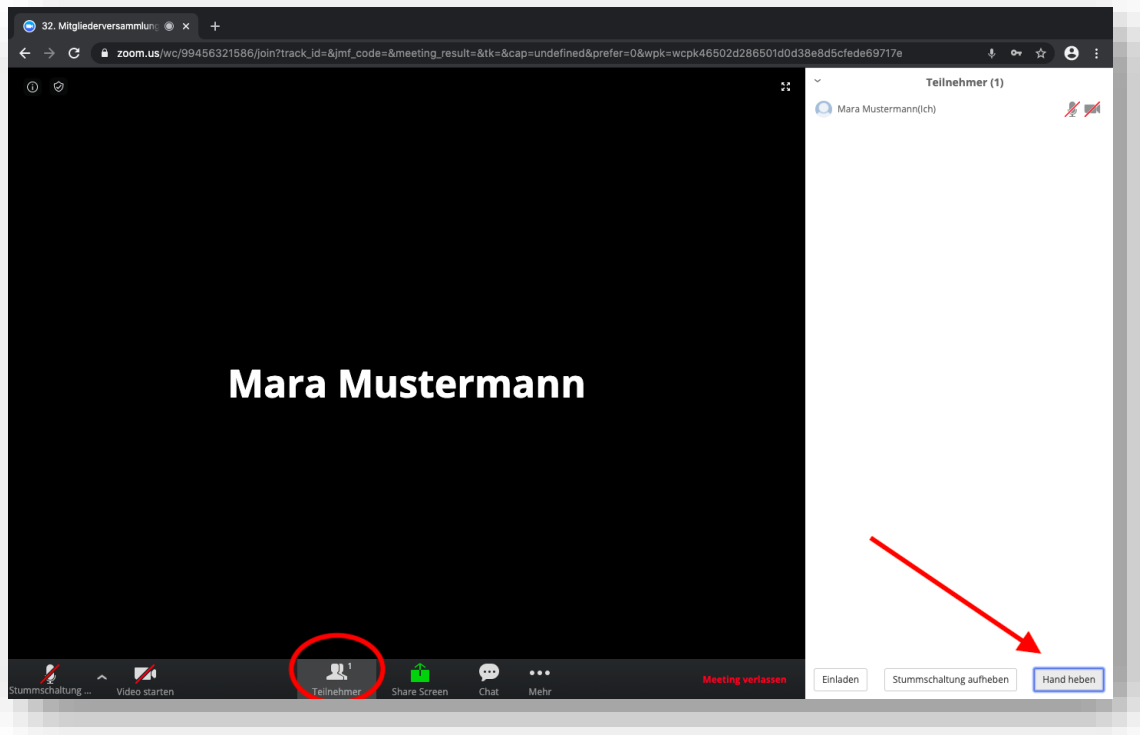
32. Mitgliederversammlung
zoom.us/wc/99456321586/join?track_id=&jmf_code=&meeting_result=&tk=&cap=undefined&prefer=0&wpk=wcpk46502d286501d0d38e8d5cfede69717e

Teilnehmer (1)
Mara Mustermann(Ich)

Mara Mustermann

Stummschaltung ...
Video starten
1
Teilnehmer
Share Screen
Chat
Mehr
Meeting verlassen

Einladen
Stummschaltung aufheben
Hand heben